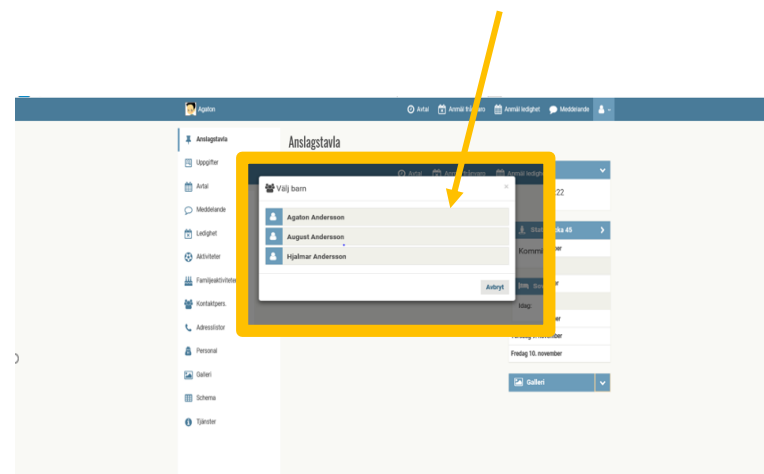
Agaton

Avtal Anmäl frånvaro Anmäl ledighet Meddelande

Anslagstavla
Uppgifter
Avtal
Meddelande
Ledighet
Aktiviteter
Familjeaktiviteter
Kontaktpers.
Adresslistor
Personal
Galleri
Schema
Tjänster

Anslagstavla

Avtal Anmäl frånvaro Anmäl ledighet

Välj barn ×

Agaton Andersson
August Andersson
Hjalmar Andersson

Avbryt

22

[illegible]ka 45

Kommi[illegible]

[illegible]ber

Idag

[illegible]ber

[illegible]ember

Fredag 10. november

Galleri